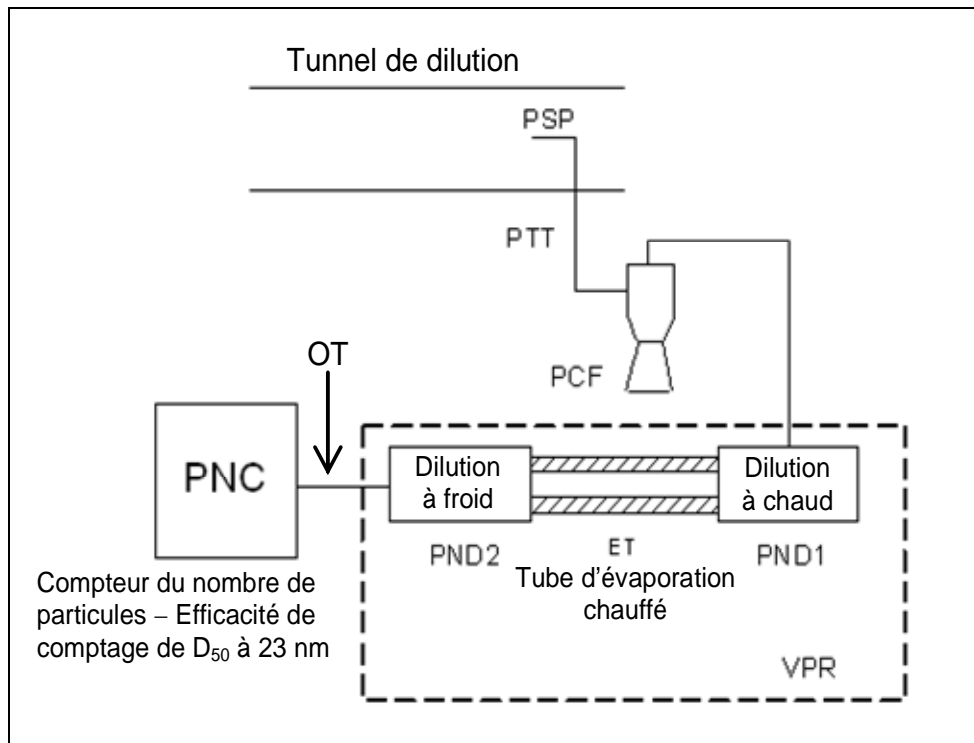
Tunnel de dilution

PSP

PTT

PCF

OT

PNC

Dilution à froid

Dilution à chaud

PND2

ET

PND1

Tube d'évaporation chauffé

Compteur du nombre de particules – Efficacité de comptage de $D_{50}$ à 23 nm

VPR